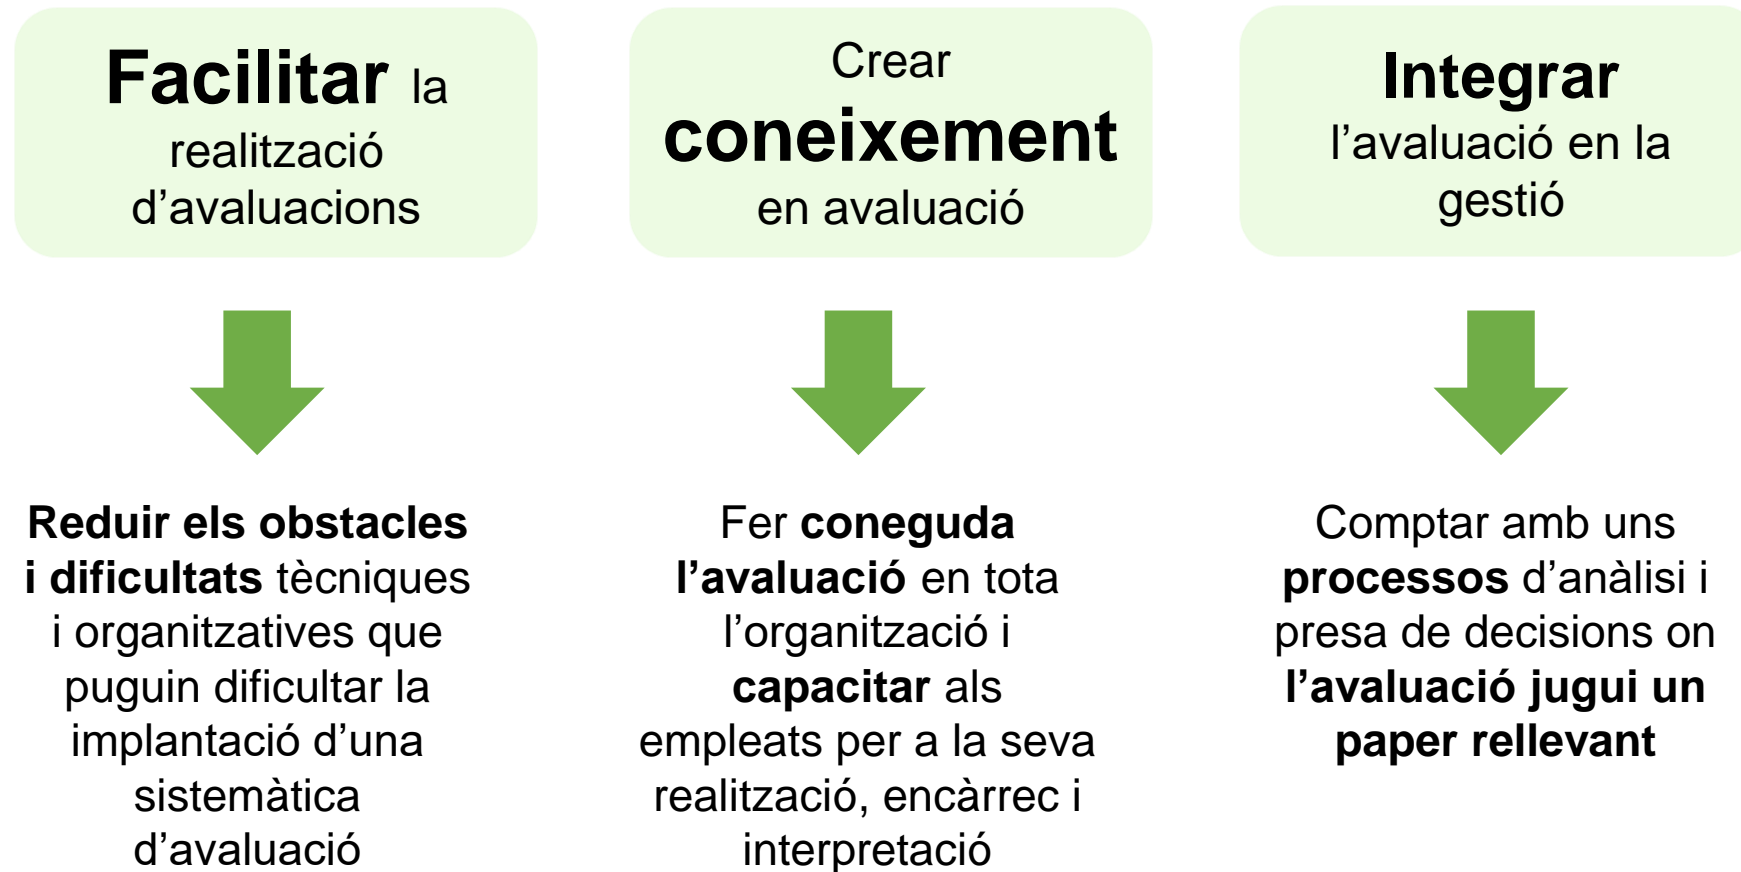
Facilitar la realització d’avaluacions

Crear coneixement en avaluació

Integrar l’avaluació en la gestió

Reduir els obstacles i dificultats tècniques i organitzatives que puguin dificultar la implantació d’una sistemàtica d’avaluació

Fer coneguda l’avaluació en tota l’organització i capacitar als empleats per a la seva realització, encàrrec i interpretació

Comptar amb uns processos d’anàlisi i presa de decisions on l’avaluació jugui un paper rellevant